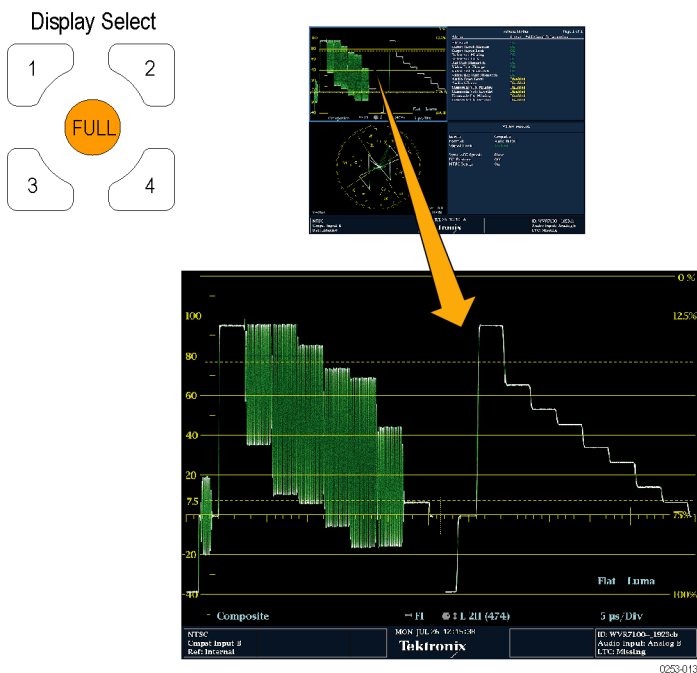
Display Select

1

2

FULL

3

4

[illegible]

0 %

100

12.5%

80

60

40

20

7.5

0

75%

-20

Flat Luma

-40

100%

Composite

F1 ● 1 L 20 (474)

5 µs/Div

NTSC
Cmpst Input 8
Ref: Internal

MON JUL 26 12:15:38
Tektronix

ID: WVR7100-_1925cb
Audio Input: Analog 8
LTC: Missing

0253-013